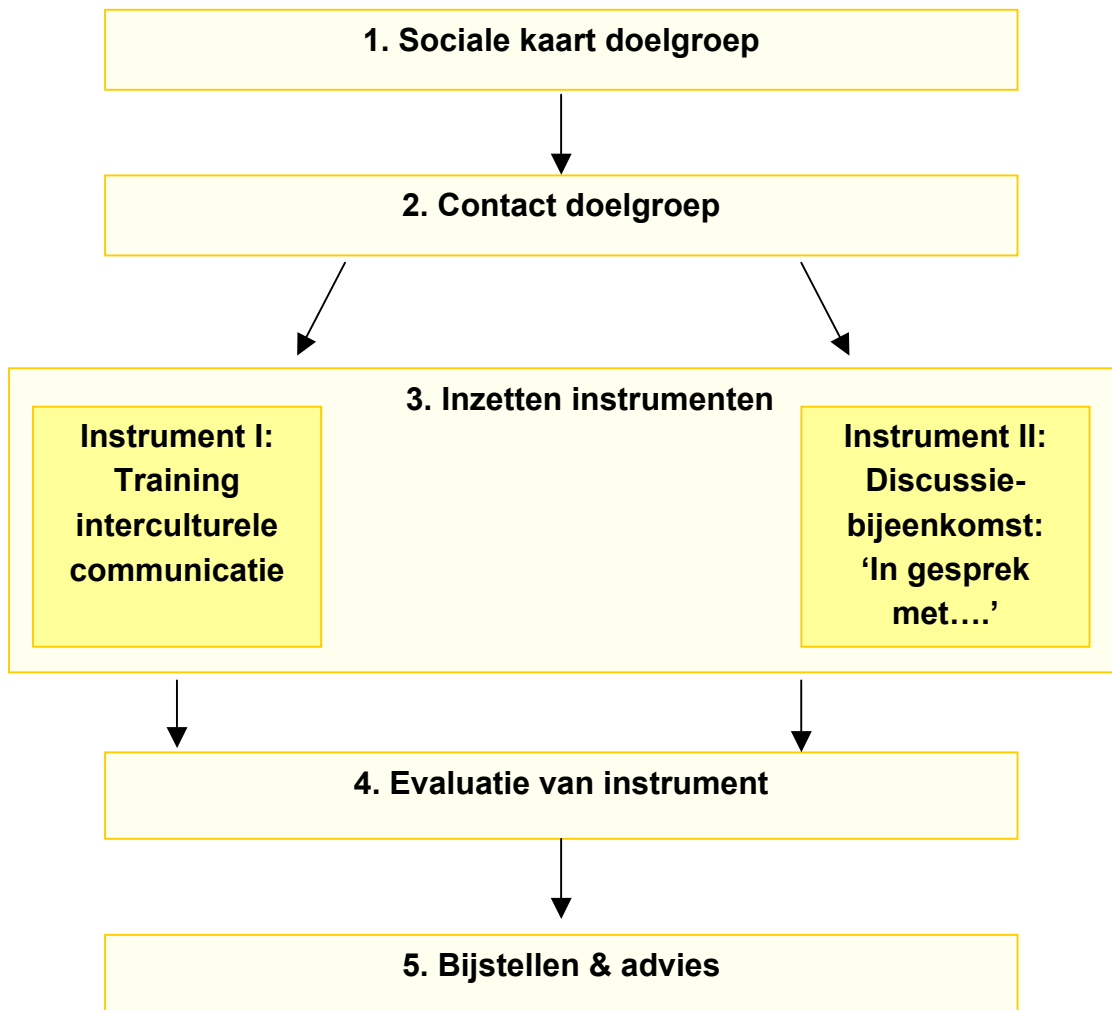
1. Sociale kaart doelgroep

2. Contact doelgroep

3. Inzetten instrumenten

Instrument I: Training interculturele communicatie

Instrument II: Discussiebijeenkomst: 'In gesprek met….'

4. Evaluatie van instrument

5. Bijstellen & advies